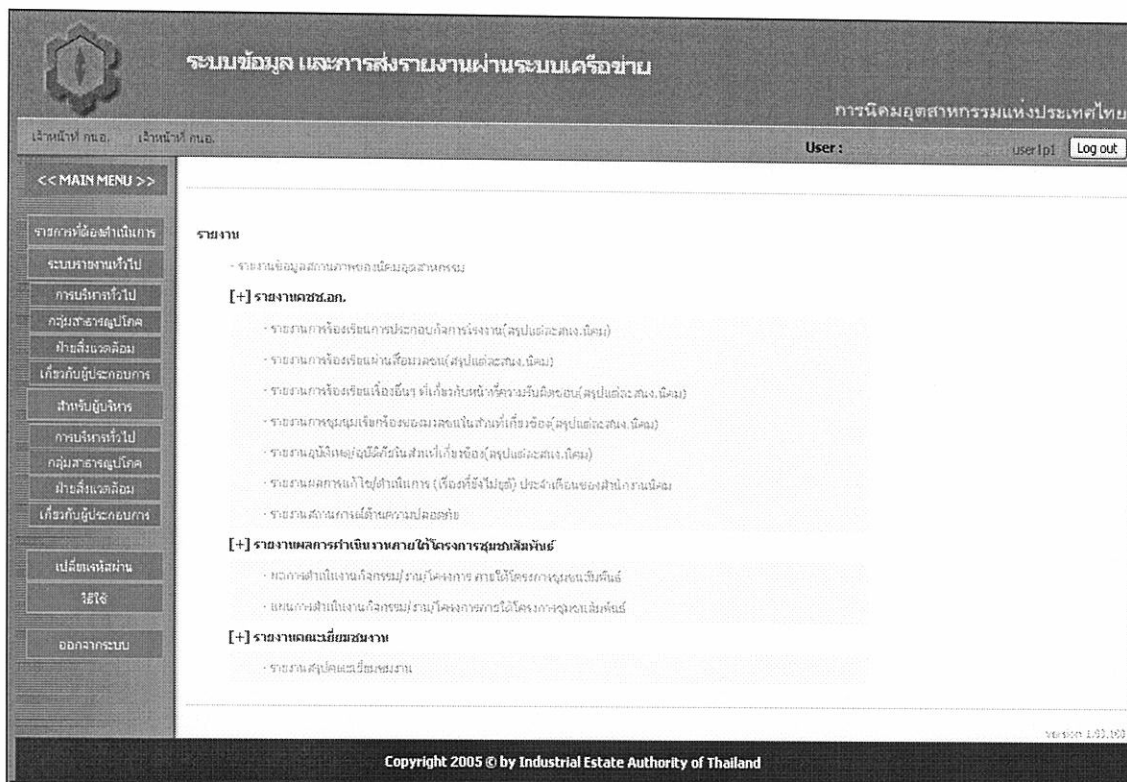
ระบบข้อมูล และการส่งรายงานผ่านระบบเครือข่าย

การนิคมอุตสาหกรรมแห่งประเทศไทย

เจ้าหน้าที่ กนอ. เจ้าหน้าที่ กนอ.

User : userlp1 Log out

<< MAIN MENU >>

รายการที่ต้องดำเนินการ
ระบบรายงานทั่วไป
การบริหารทั่วไป
กลุ่มสาธารณูปโภค
ฝ่ายสิ่งแวดล้อม
เกี่ยวกับผู้ประกอบการ
สำหรับผู้บริหาร
การบริหารทั่วไป
กลุ่มสาธารณูปโภค
ฝ่ายสิ่งแวดล้อม
เกี่ยวกับผู้ประกอบการ
เปลี่ยนรหัสผ่าน
วิธีใช้
ออกจากระบบ

รายงาน

- รายงานข้อมูลสถานภาพของนิคมอุตสาหกรรม

[+] รายงานคชช.อก.

- รายงานการร้องเรียนการประกอบกิจการโรงงาน(สรุปแต่ละสนง.นิคม)
- รายงานการร้องเรียนผ่านสื่อมวลชน(สรุปแต่ละสนง.นิคม)
- รายงานการร้องเรียนเรื่องอื่นๆ ที่เกี่ยวกับหน้าที่ความรับผิดชอบ(สรุปแต่ละสนง.นิคม)
- รายงานการชุมนุมเรียกร้องของมวลชนแก่นส่วนที่เกี่ยวข้อง(สรุปแต่ละสนง.นิคม)
- รายงานอุบัติเหตุ/อุบัติภัยในส่วนที่เกี่ยวข้อง(สรุปแต่ละสนง.นิคม)
- รายงานผลการแก้ไข/ดำเนินการ (เรื่องที่ยังไม่ยุติ) ประจำเดือนของสำนักงานนิคม
- รายงานสถานการณ์ด้านความปลอดภัย

[+] รายงานผลการดำเนินงานภายใต้โครงการชุมชนสัมพันธ์

- ผลการดำเนินงานกิจกรรม/งาน/โครงการ ภายใต้โครงการชุมชนสัมพันธ์
- แผนการดำเนินงานกิจกรรม/งาน/โครงการภายใต้โครงการชุมชนสัมพันธ์

[+] รายงานคณะเยี่ยมชมงาน

- รายงานสรุปคณะเยี่ยมชมงาน

version 1.03.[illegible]

Copyright 2005 © by Industrial Estate Authority of Thailand